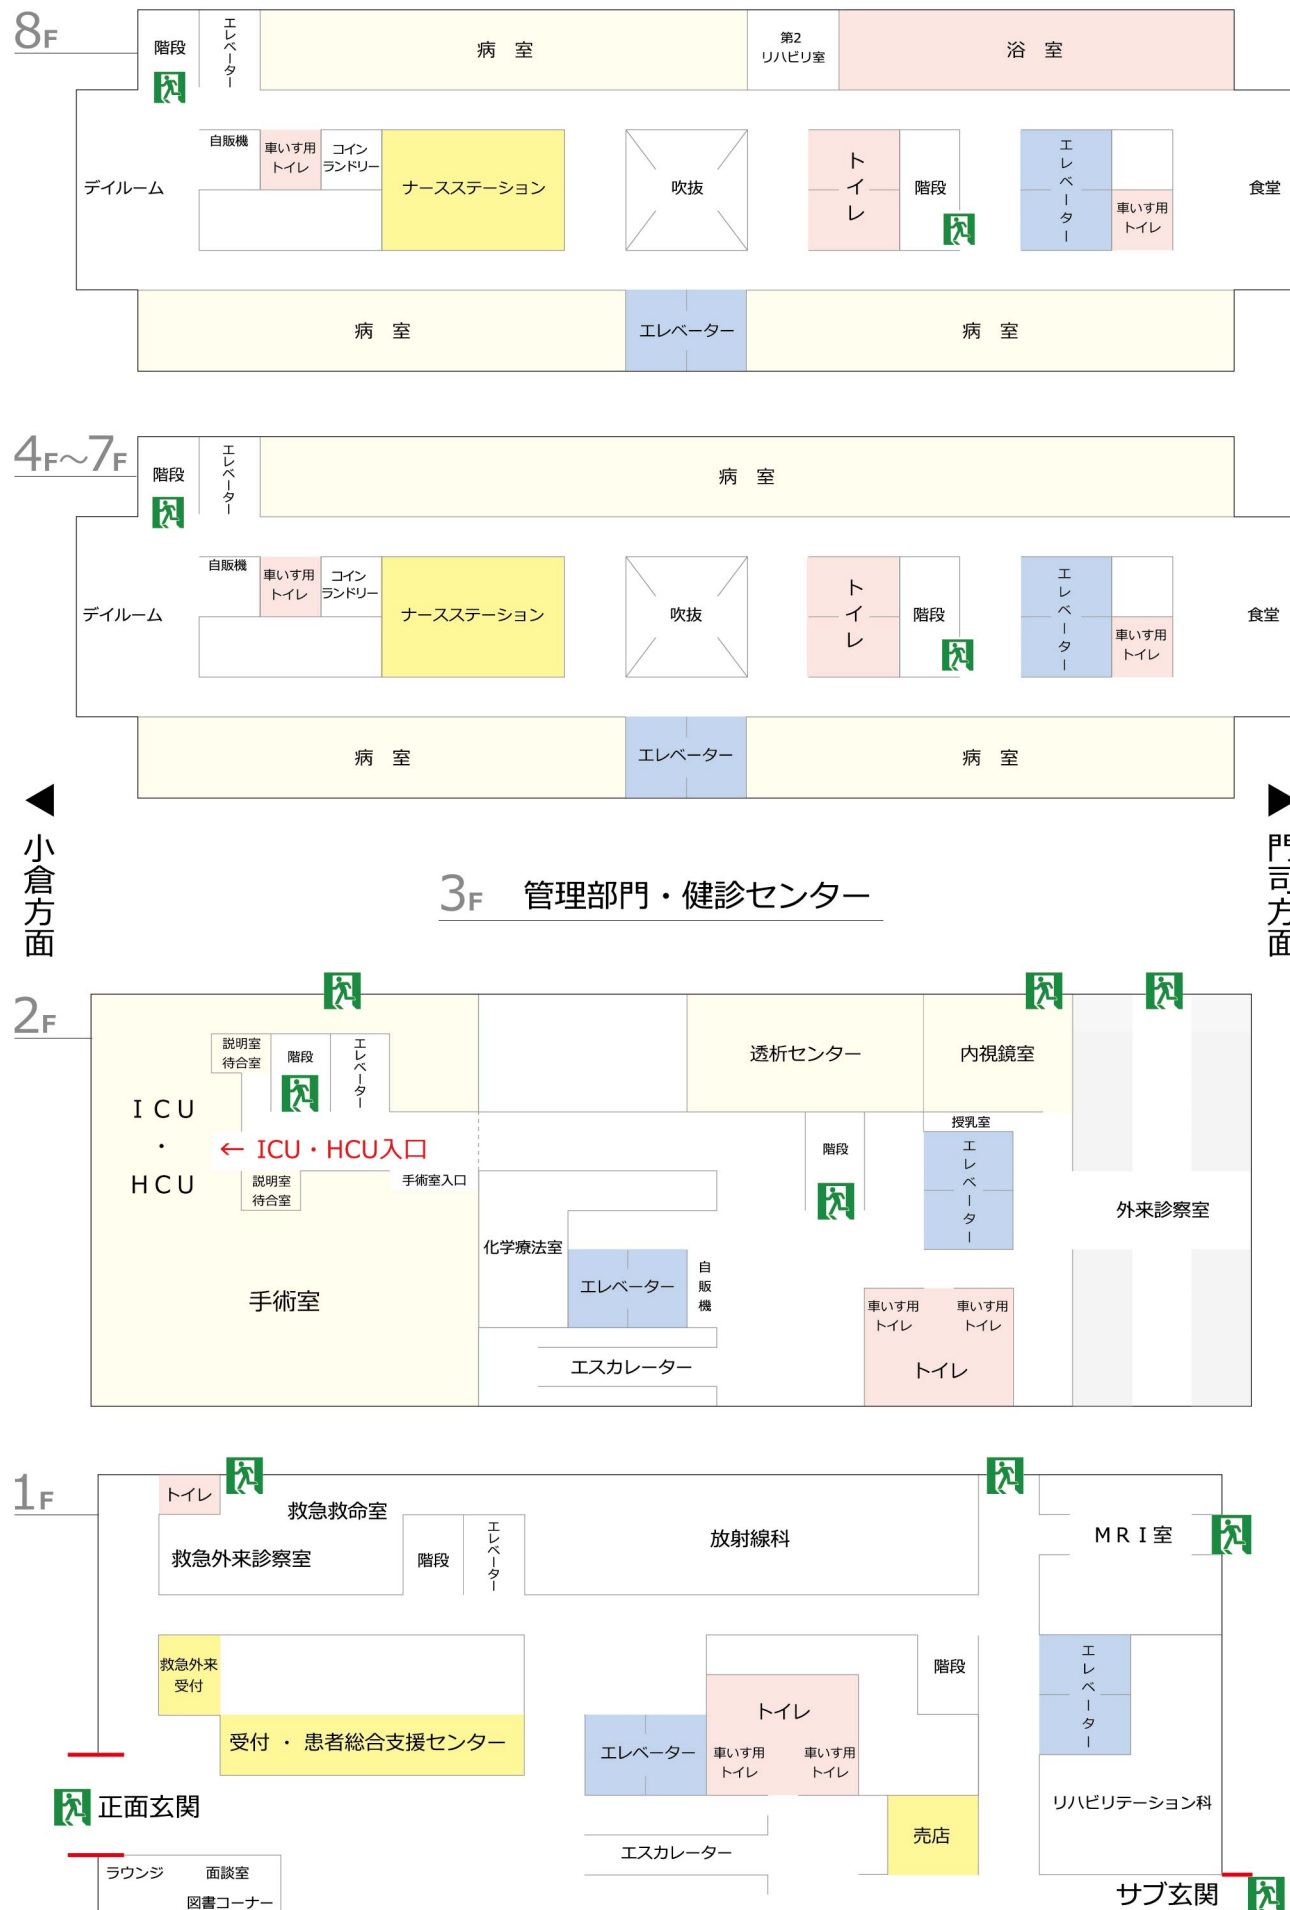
8F

階段
エレベーター
病　室
第2 リハビリ室
浴　室
デイルーム
自販機
車いす用 トイレ
コイン ランドリー
ナースステーション
吹抜
トイレ
階段
エレベーター
車いす用 トイレ
食堂
病　室
エレベーター
病　室

4F～7F

階段
エレベーター
病　室
デイルーム
自販機
車いす用 トイレ
コイン ランドリー
ナースステーション
吹抜
トイレ
階段
エレベーター
車いす用 トイレ
食堂
病　室
エレベーター
病　室

小倉方面

門司方面

3F　管理部門・健診センター

2F

説明室 待合室
階段
エレベーター
透析センター
内視鏡室
ＩＣＵ・ＨＣＵ
← ICU・HCU入口
説明室 待合室
手術室入口
階段
授乳室
エレベーター
外来診察室
化学療法室
エレベーター
自販機
手術室
車いす用 トイレ
車いす用 トイレ
トイレ
エスカレーター

1F

トイレ
救急救命室
救急外来診察室
階段
エレベーター
放射線科
ＭＲＩ室
救急外来受付
階段
受付 ・ 患者総合支援センター
トイレ
エレベーター
車いす用 トイレ
車いす用 トイレ
エレベーター
正面玄関
売店
リハビリテーション科
ラウンジ
面談室
図書コーナー
エスカレーター
サブ玄関